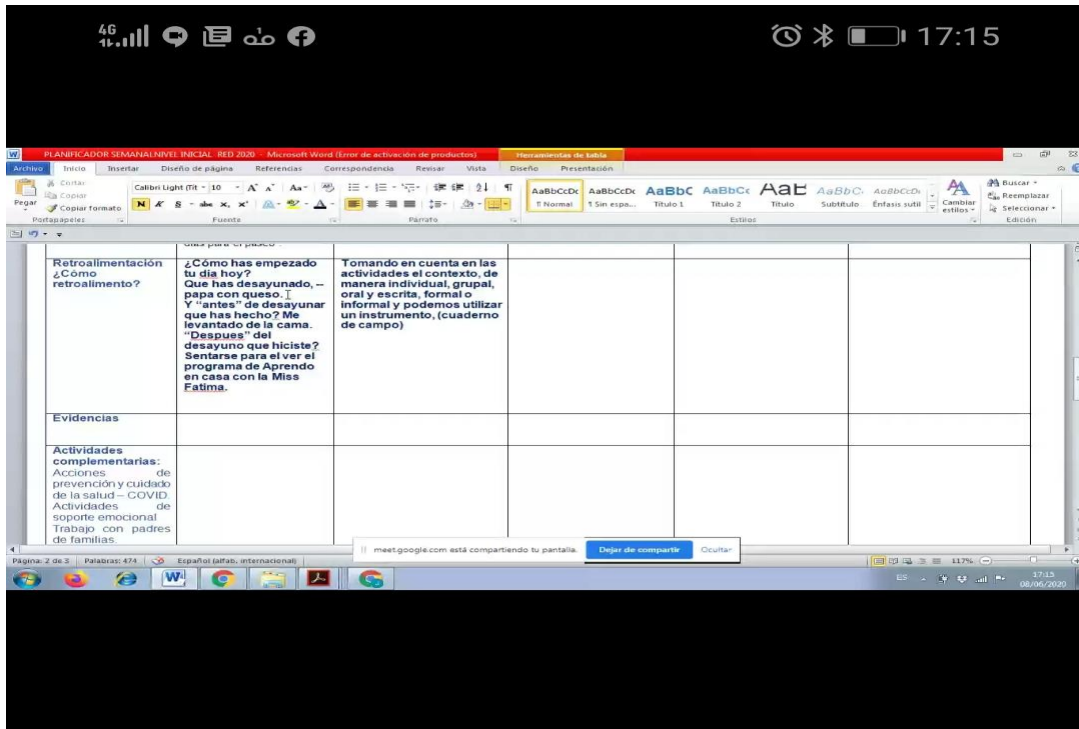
4G 17:15

PLANIFICADOR SEMANALNIVEL INICIAL RED 2020 - Microsoft Word (Error de activación de productos)

Herramientas de tabla

Archivo | Inicio | Insertar | Diseño de página | Referencias | Correspondencia | Revisar | Vista | Diseño | Presentación

Cortar
Copiar
Pegar
Copiar formato
Portapapeles

Calibri Light (Tít - 10

Fuente

Párrafo

AaBbCcDc ¶ Normal | AaBbCcDc ¶ Sin espa... | AaBbC Título 1 | AaBbCc Título 2 | AaB Título | AaBbC. Subtítulo | AaBbCcDc Énfasis sutil | Cambiar estilos

Estilos

Buscar
Reemplazar
Seleccionar
Edición

| Retroalimentación ¿Cómo retroalimento? | ¿Cómo has empezado tu dia hoy? Que has desayunado, --papa con queso. Y "antes" de desayunar que has hecho? Me levantado de la cama. "Despues" del desayuno que hiciste? Sentarse para el ver el programa de Aprendo en casa con la Miss Fatima. | Tomando en cuenta en las actividades el contexto, de manera individual, grupal, oral y escrita, formal o informal y podemos utilizar un instrumento, (cuaderno de campo) | | | |
|---|---|---|---|---|---|
| Evidencias | | | | | |
| Actividades complementarias: Acciones de prevención y cuidado de la salud – COVID. Actividades de soporte emocional Trabajo con padres de familias. | | | | | |

meet.google.com está compartiendo tu pantalla. Dejar de compartir Ocultar

Página: 2 de 3 | Palabras: 474 | Español (alfab. internacional)

117%

ES 17:13 08/06/2020